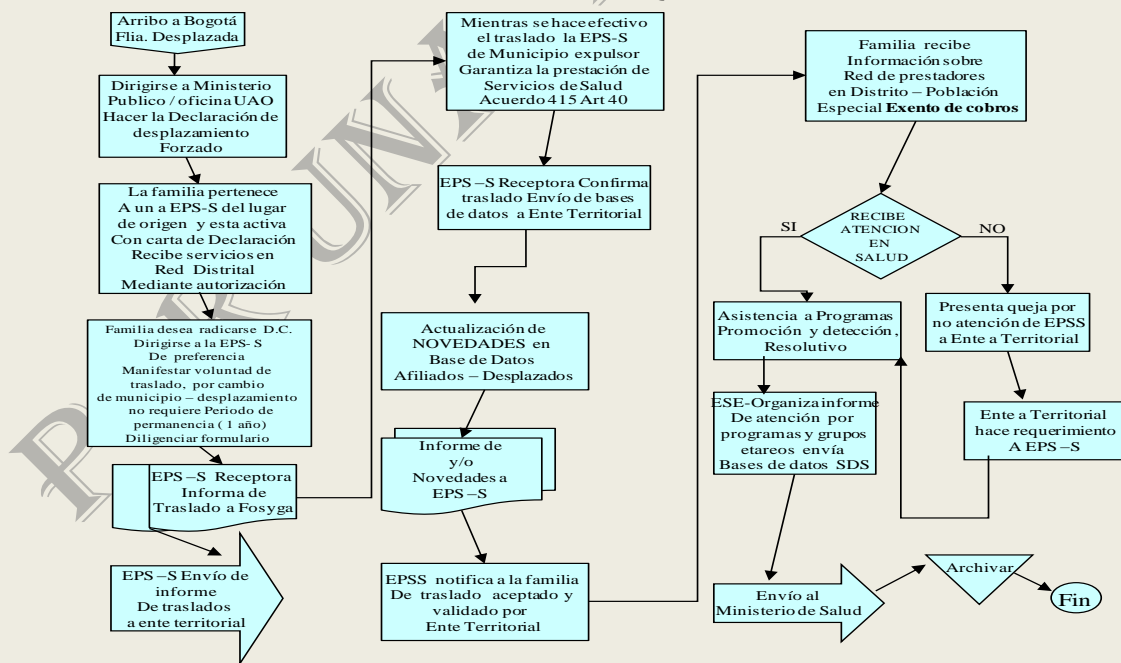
Arribo a Bogotá Flia. Desplazada

Dirigirse a Ministerio Publico / oficina UAO Hacer la Declaración de desplazamiento Forzado

La familia pertenece A un a EPS-S del lugar de origen y esta activa Con carta de Declaración Recibe servicios en Red Distrital Mediante autorización

Familia desea radicarse D.C. Dirigirse a la EPS- S De preferencia Manifestar voluntad de traslado, por cambio de municipio – desplazamiento no requiere Periodo de permanencia ( 1 año) Diligenciar formulario

EPS –S Receptora Informa de Traslado a Fosyga

EPS –S Envío de informe De traslados a ente territorial

Mientras se hace efectivo el traslado la EPS-S de Municipio expulsor Garantiza la prestación de Servicios de Salud Acuerdo 415 Art 40

EPS –S Receptora Confirma traslado Envío de bases de datos a Ente Territorial

Actualización de NOVEDADES en Base de Datos Afiliados – Desplazados

Informe de y/o Novedades a EPS –S

EPSS notifica a la familia De traslado aceptado y validado por Ente Territorial

Familia recibe Información sobre Red de prestadores en Distrito – Población Especial **Exento de cobros**

RECIBE ATENCION EN SALUD

SI

NO

Asistencia a Programas Promoción y detección, Resolutivo

Presenta queja por no atención de EPSS a Ente a Territorial

ESE-Organiza informe De atención por programas y grupos etareos envía Bases de datos SDS

Ente a Territorial hace requerimiento A EPS –S

Envío al Ministerio de Salud

Archivar

Fin